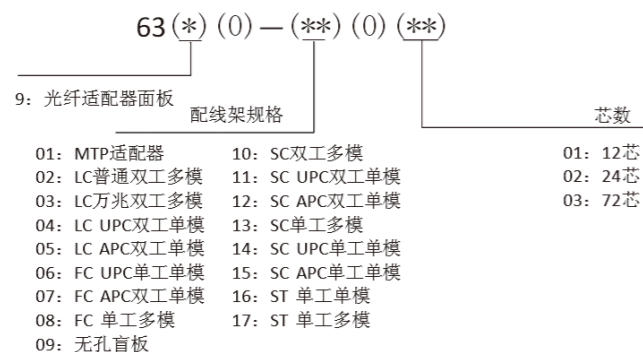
63 (*) (0) — (**) (0) (**)

9：光纤适配器面板

配线架规格

芯数

01：MTP适配器
02：LC普通双工多模
03：LC万兆双工多模
04：LC UPC双工单模
05：LC APC双工单模
06：FC UPC单工单模
07：FC APC双工单模
08：FC 单工多模
09：无孔盲板

10：SC双工多模
11：SC UPC双工单模
12：SC APC双工单模
13：SC单工多模
14：SC UPC单工单模
15：SC APC单工单模
16：ST 单工单模
17：ST 单工多模

01：12芯
02：24芯
03：72芯